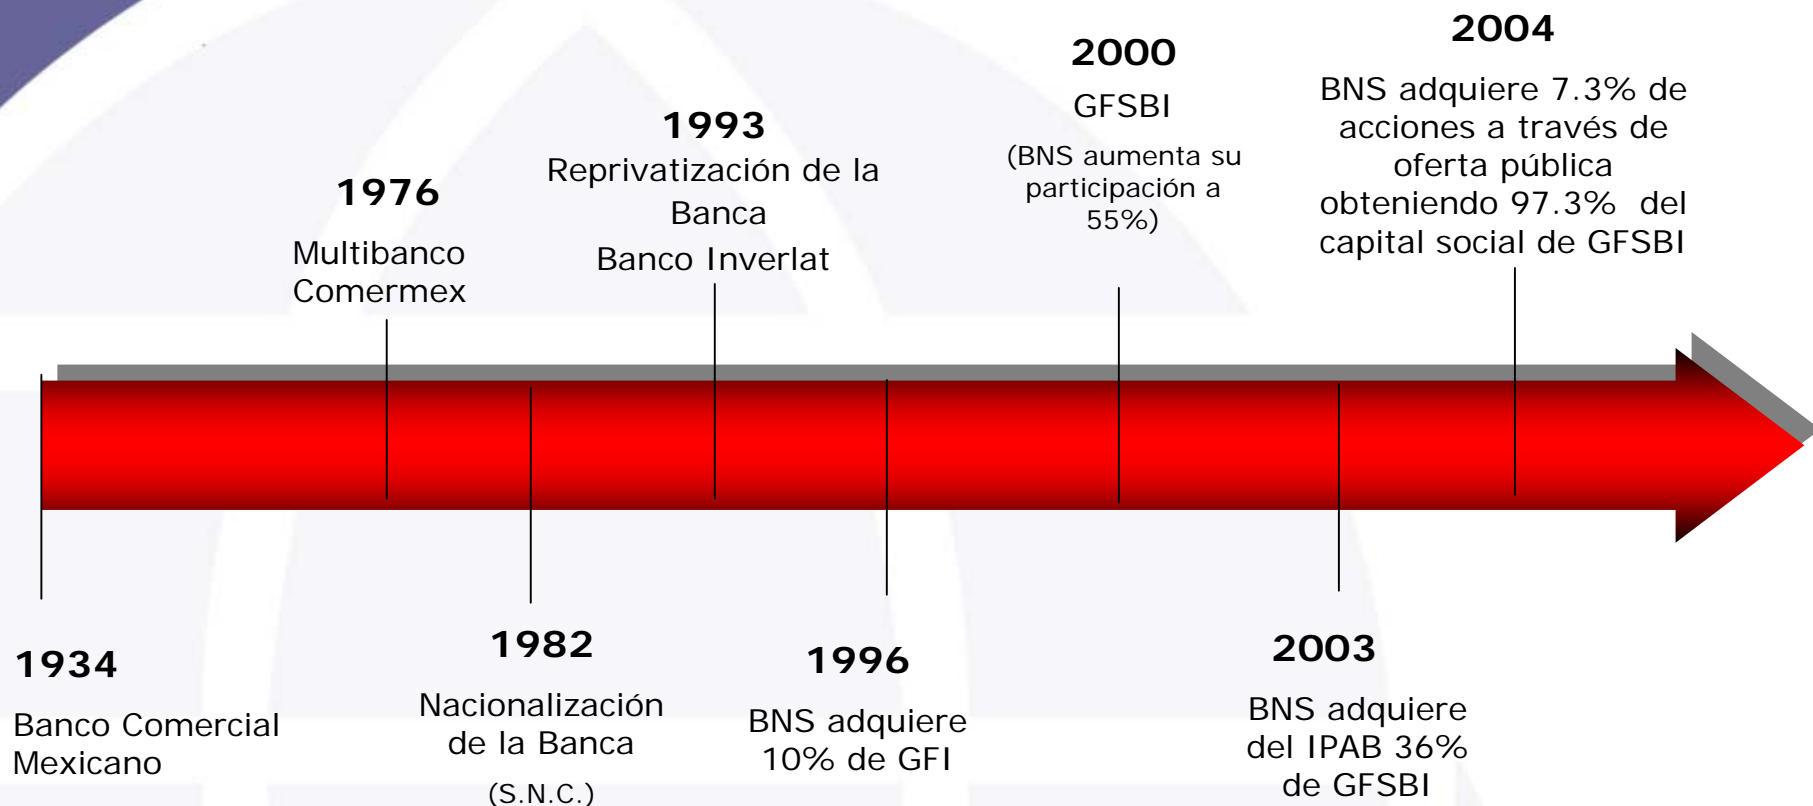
2004

BNS adquiere 7.3% de acciones a través de oferta pública obteniendo 97.3% del capital social de GFSBI

2000

GFSBI

(BNS aumenta su participación a 55%)

1993

Reprivatización de la Banca

Banco Inverlat

1976

Multibanco Comermex

1934

Banco Comercial Mexicano

1982

Nacionalización de la Banca

(S.N.C.)

1996

BNS adquiere 10% de GFI

2003

BNS adquiere del IPAB 36% de GFSBI